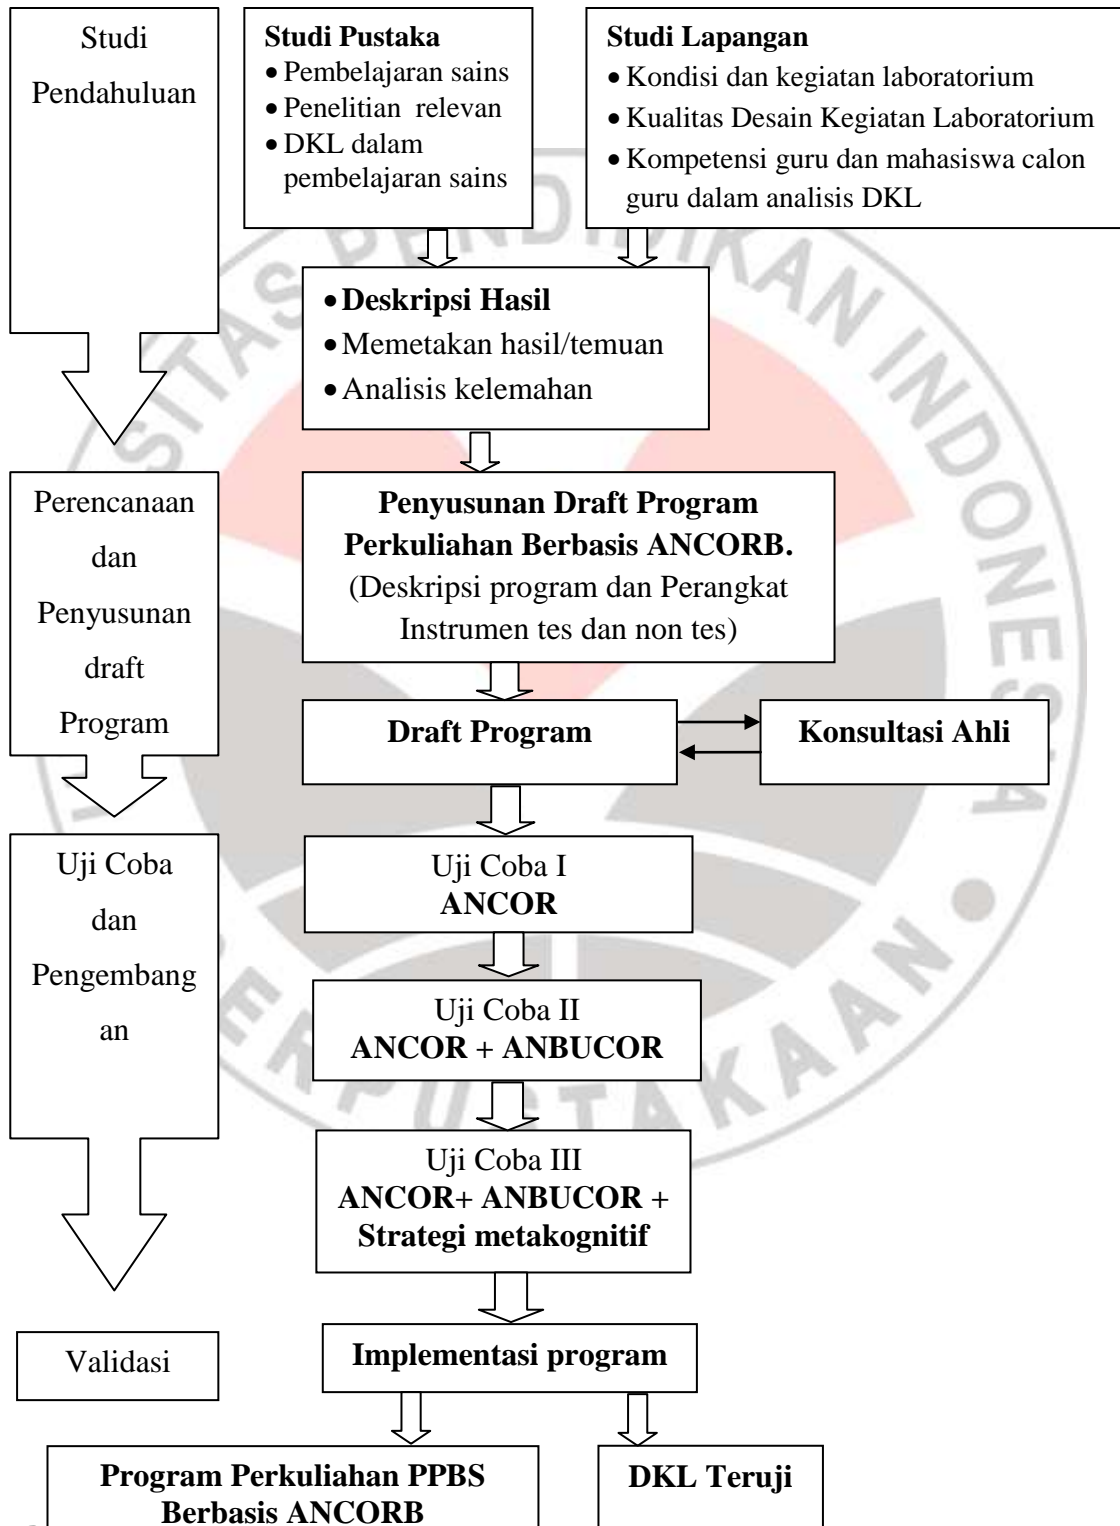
Studi Pendahuluan

**Studi Pustaka**
- Pembelajaran sains
- Penelitian relevan
- DKL dalam pembelajaran sains

**Studi Lapangan**
- Kondisi dan kegiatan laboratorium
- Kualitas Desain Kegiatan Laboratorium
- Kompetensi guru dan mahasiswa calon guru dalam analisis DKL

- **Deskripsi Hasil**
- Memetakan hasil/temuan
- Analisis kelemahan

Perencanaan dan Penyusunan draft Program

**Penyusunan Draft Program Perkuliahan Berbasis ANCORB.**
(Deskripsi program dan Perangkat Instrumen tes dan non tes)

**Draft Program**

**Konsultasi Ahli**

Uji Coba dan Pengembangan

Uji Coba I
**ANCOR**

Uji Coba II
**ANCOR + ANBUCOR**

Uji Coba III
**ANCOR+ ANBUCOR + Strategi metakognitif**

Validasi

**Implementasi program**

**Program Perkuliahan PPBS Berbasis ANCORB**

**DKL Teruji**